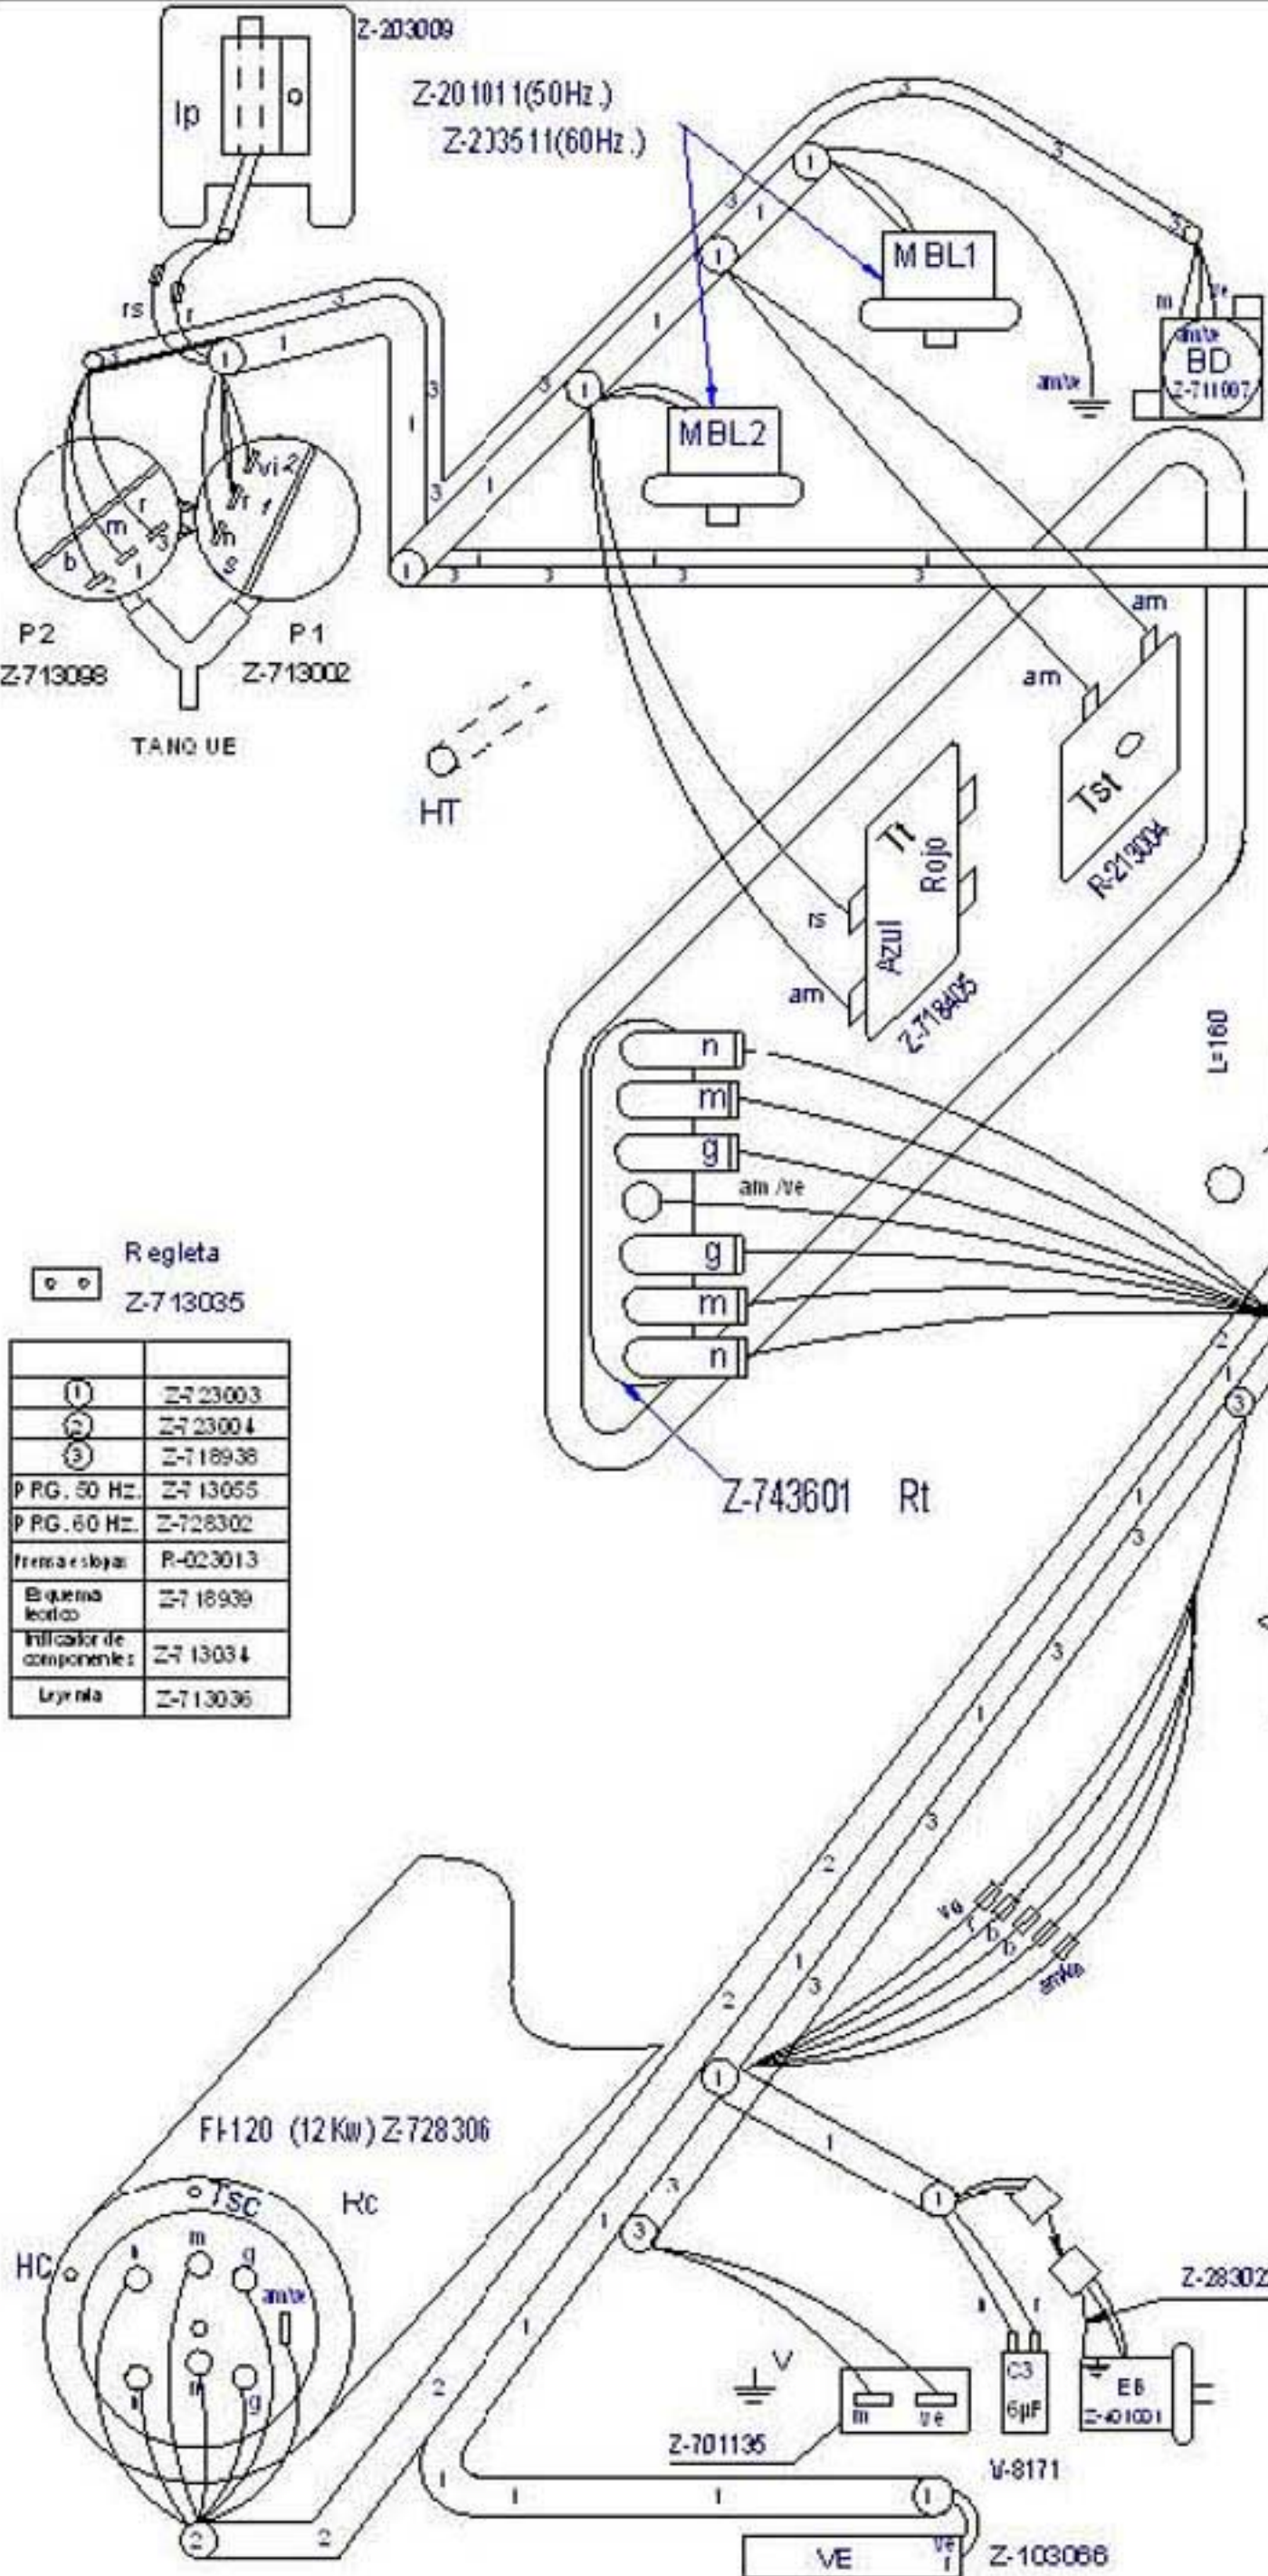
Z-203009
Ip
o
Z-201011(50Hz.)
Z-203511(60Hz.)
MBL1
MBL2
BD
Z-711007
am/ve
m
ve
rs
r
1
3
vi
2
f
m
b
r
s
P2
Z-713098
P1
Z-713002
TANQUE
HT
am
am
Tst
R-213004
Tt
Rojo
Azul
rs
am
Z-718405
L=160
n
m
g
am /ve
g
m
n
Z-743601 Rt
Regleta
Z-713035

| | |
|---|---|
| ① | Z-723003 |
| ② | Z-723004 |
| ③ | Z-718938 |
| P RG. 50 Hz. | Z-713055 |
| P RG. 60 Hz. | Z-728302 |
| Prensa estopas | R-023013 |
| Esquema teorico | Z-718939 |
| Indicador de componentes | Z-713034 |
| Leyenda | Z-713036 |

ve
r
b
b
am/ve
FI-120 (12Kw) Z-728306
Tsc
Hc
HC
n
m
g
am/ve
n
m
g
V
m
ve
Z-701135
C3
6µF
EB
Z-401001
Z-28302
V-8171
VE
ve
r
Z-103066